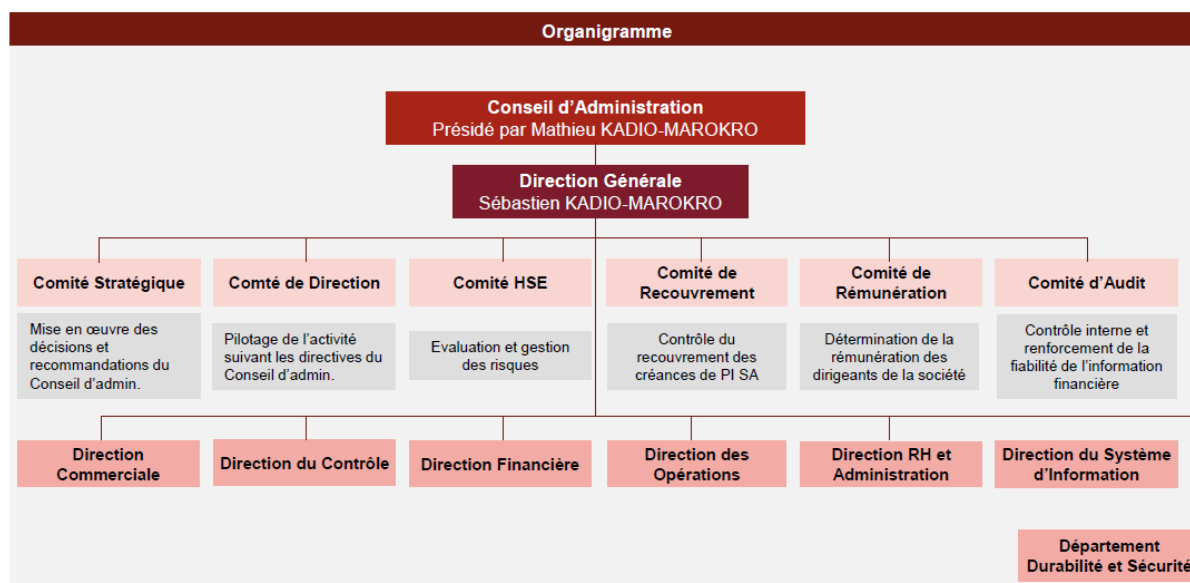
Organigramme

Conseil d'Administration
Présidé par Mathieu KADIO-MAROKRO

Direction Générale
Sébastien KADIO-MAROKRO

Comité Stratégique

Mise en œuvre des décisions et recommandations du Conseil d'admin.

Comté de Direction

Pilotage de l'activité suivant les directives du Conseil d'admin.

Comité HSE

Evaluation et gestion des risques

Comité de Recouvrement

Contrôle du recouvrement des créances de PI SA

Comité de Rémunération

Détermination de la rémunération des dirigeants de la société

Comité d'Audit

Contrôle interne et renforcement de la fiabilité de l'information financière

Direction Commerciale

Direction du Contrôle

Direction Financière

Direction des Opérations

Direction RH et Administration

Direction du Système d'Information

Département Durabilité et Sécurité